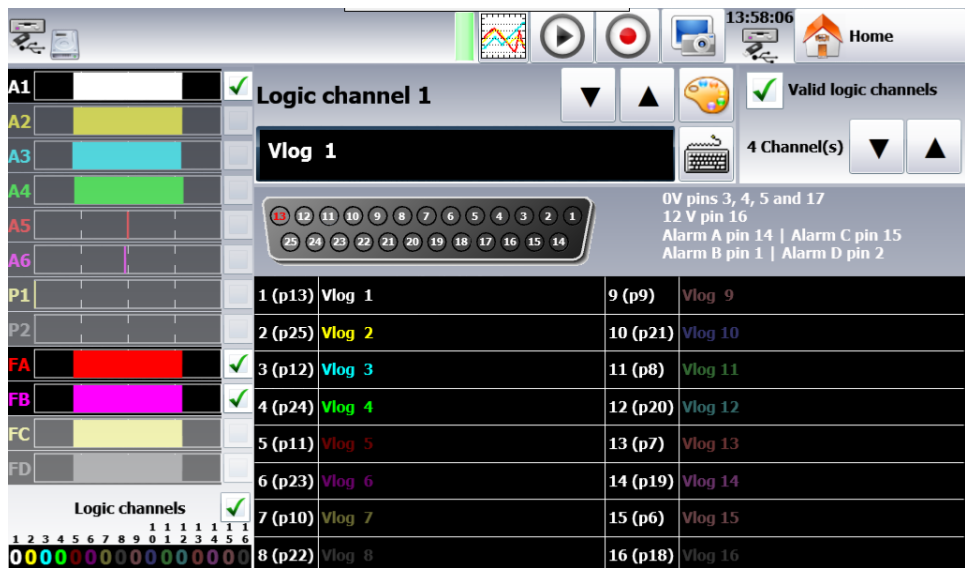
13:58:06

Home

A1

A2

A3

A4

A5

A6

P1

P2

FA

FB

FC

FD

Logic channels

1 2 3 4 5 6 7 8 9 10 11 12 13 14 15 16

0 0 0 0 0 0 0 0 0 0 0 0 0 0 0 0

Logic channel 1

Valid logic channels

Vlog 1

4 Channel(s)

13 12 11 10 9 8 7 6 5 4 3 2 1

25 24 23 22 21 20 19 18 17 16 15 14

0V pins 3, 4, 5 and 17
12 V pin 16
Alarm A pin 14 | Alarm C pin 15
Alarm B pin 1 | Alarm D pin 2

| | | | |
|---|---|---|---|
| 1 (p13) | Vlog 1 | 9 (p9) | Vlog 9 |
| 2 (p25) | Vlog 2 | 10 (p21) | Vlog 10 |
| 3 (p12) | Vlog 3 | 11 (p8) | Vlog 11 |
| 4 (p24) | Vlog 4 | 12 (p20) | Vlog 12 |
| 5 (p11) | Vlog 5 | 13 (p7) | Vlog 13 |
| 6 (p23) | Vlog 6 | 14 (p19) | Vlog 14 |
| 7 (p10) | Vlog 7 | 15 (p6) | Vlog 15 |
| 8 (p22) | Vlog 8 | 16 (p18) | Vlog 16 |